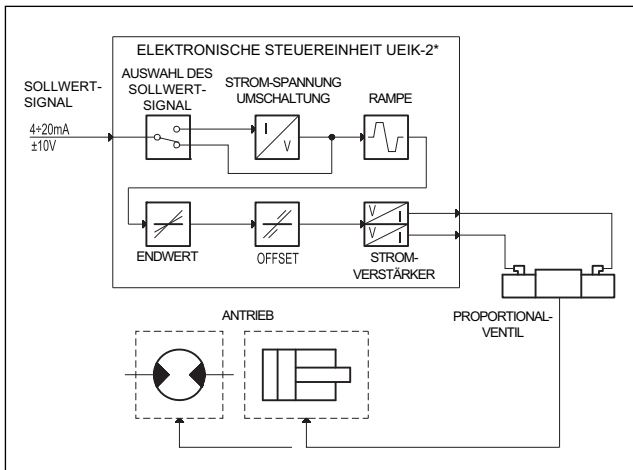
ELEKTRONISCHE STEUEREINHEIT UEIK-2*

SOLLWERT-SIGNAL

4÷20mA
±10V

AUSWAHL DES SOLLWERT-SIGNAL

STROM-SPANNUNG UMSCHALTUNG

I
V

RAMPE

V
V

ENDWERT

OFFSET

STROM-VERSTÄRKER

PROPORTIONAL-VENTIL

ANTRIEB